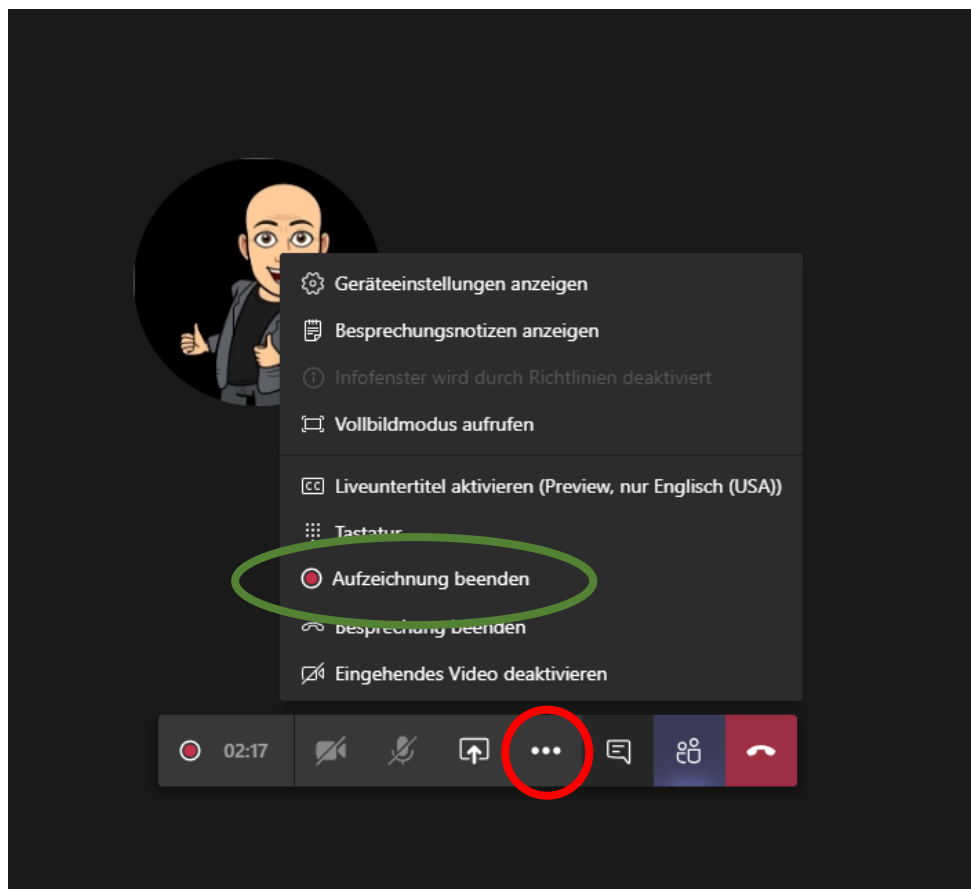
Geräteeinstellungen anzeigen
Besprechungsnotizen anzeigen
Infofenster wird durch Richtlinien deaktiviert
Vollbildmodus aufrufen
Liveuntertitel aktivieren (Preview, nur Englisch (USA))
Tastatur
Aufzeichnung beenden
Besprechung beenden
Eingehendes Video deaktivieren
02:17